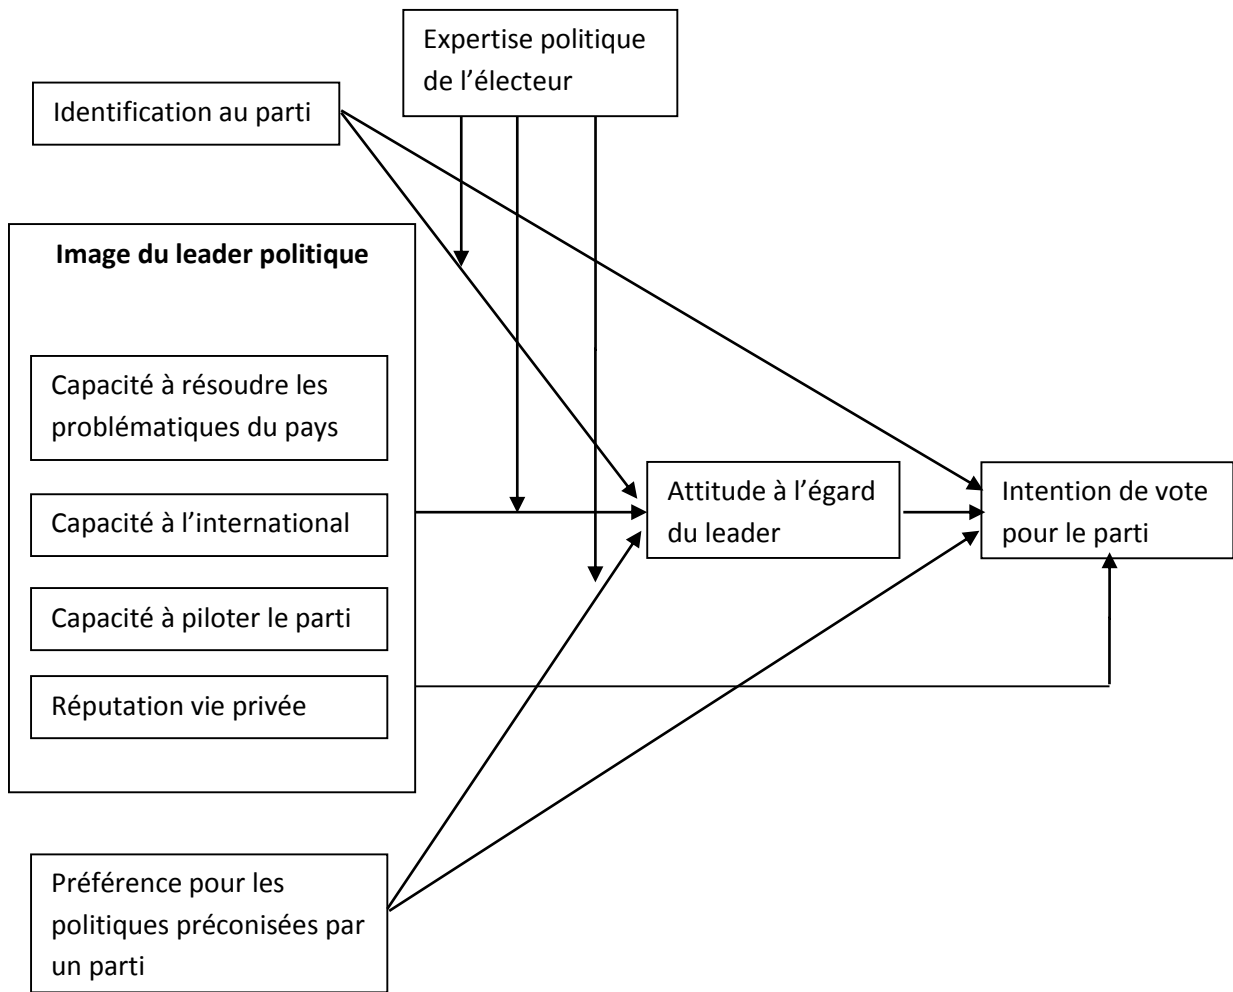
Expertise politique de l’électeur

Identification au parti

Image du leader politique

Capacité à résoudre les problématiques du pays

Capacité à l’international

Capacité à piloter le parti

Réputation vie privée

Attitude à l’égard du leader

Intention de vote pour le parti

Préférence pour les politiques préconisées par un parti